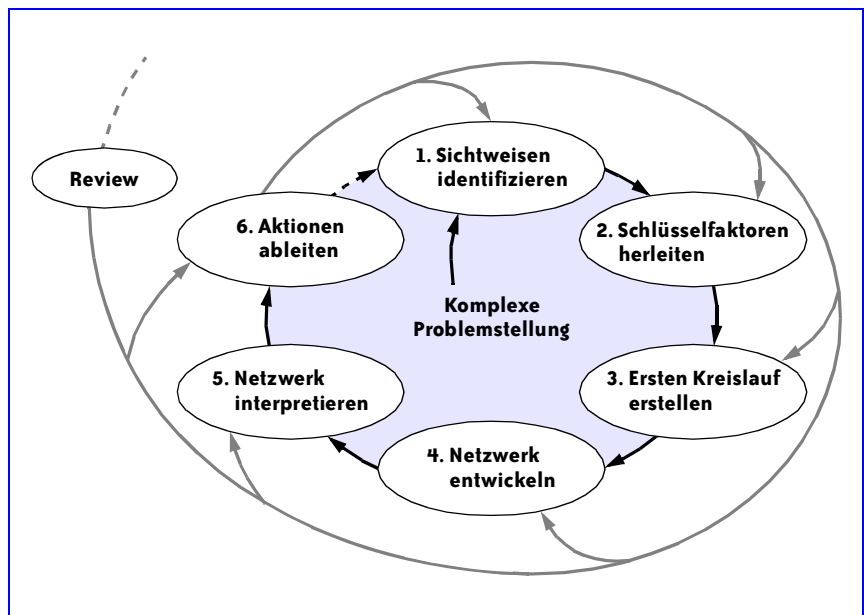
Review

1. Sichtweisen identifizieren

2. Schlüsselfaktoren herleiten

3. Ersten Kreislauf erstellen

4. Netzwerk entwickeln

5. Netzwerk interpretieren

6. Aktionen ableiten

Komplexe Problemstellung